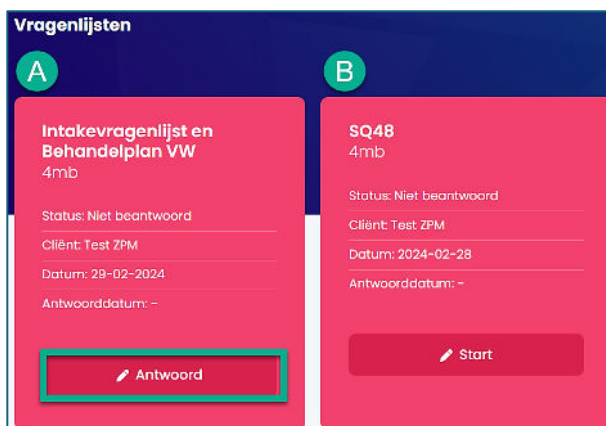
Vragenlijsten

A

Intakevragenlijst en Behandelplan VW
4mb

Status: Niet beantwoord

Cliënt: Test ZPM

Datum: 29-02-2024

Antwoorddatum: -

Antwoord

B

SQ48
4mb

Status: Niet beantwoord

Cliënt: Test ZPM

Datum: 2024-02-28

Antwoorddatum: -

Start